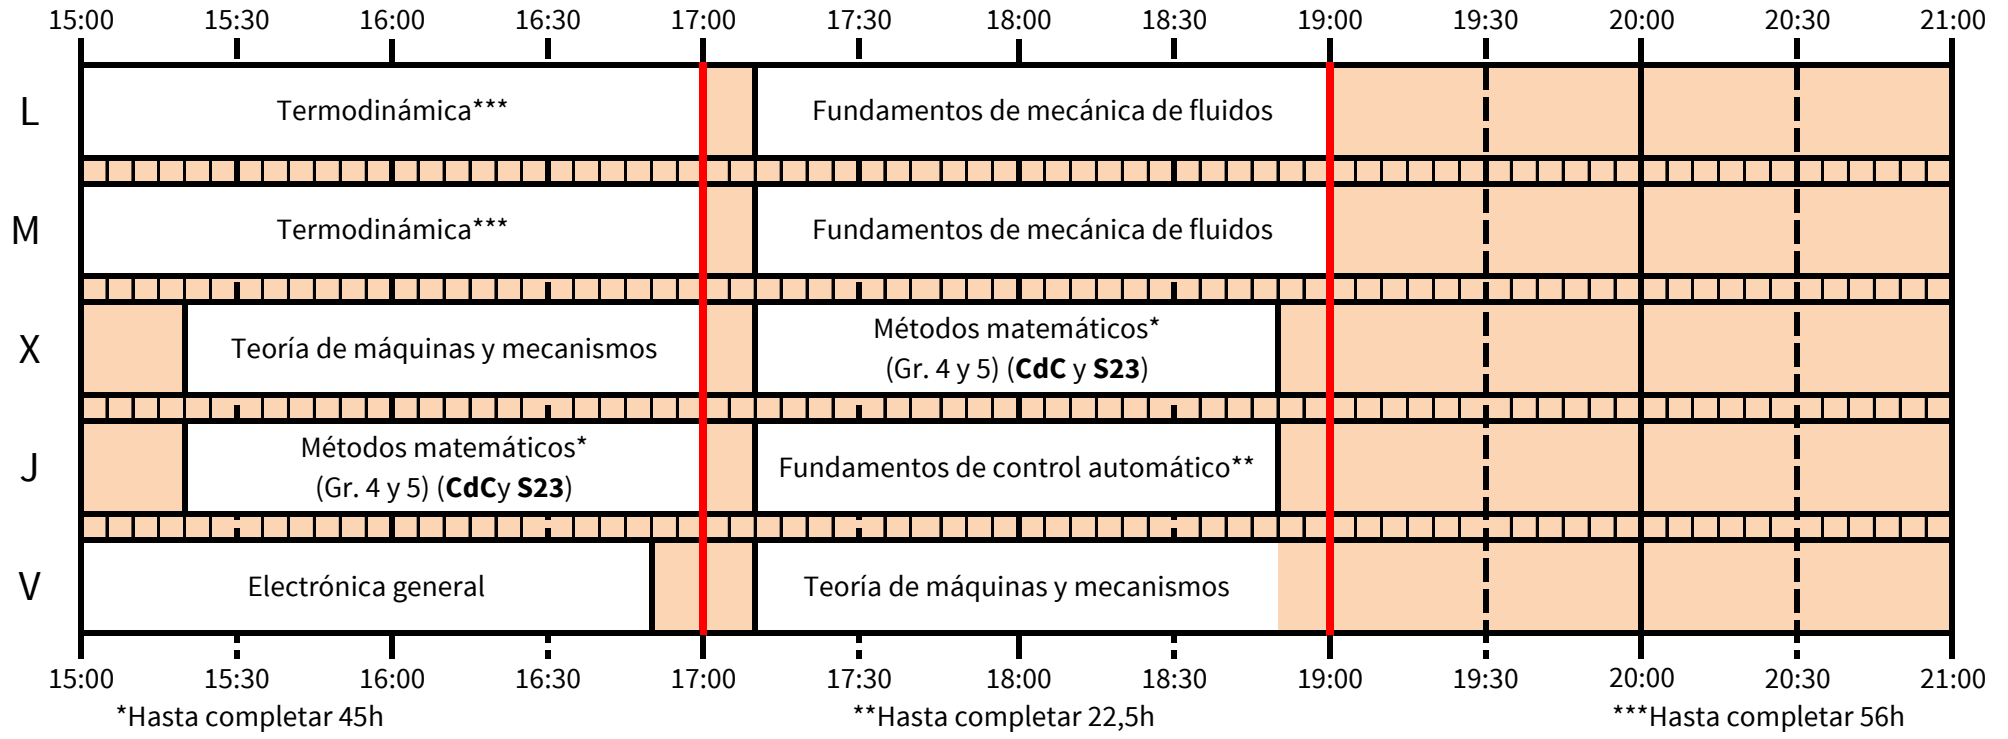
| | 15:00 | 15:30 | 16:00 | 16:30 | 17:00 | 17:30 | 18:00 | 18:30 | 19:00 | 19:30 | 20:00 | 20:30 | 21:00 |
|---|---|---|---|---|---|---|---|---|---|---|---|---|---|
| L | Termodinámica*** | | | | | Fundamentos de mecánica de fluidos | | | | | | | |
| M | Termodinámica*** | | | | | Fundamentos de mecánica de fluidos | | | | | | | |
| X | Teoría de máquinas y mecanismos | | | | | Métodos matemáticos* (Gr. 4 y 5) (**CdC** y **S23**) | | | | | | | |
| J | Métodos matemáticos* (Gr. 4 y 5) (**CdC**y **S23**) | | | | | Fundamentos de control automático** | | | | | | | |
| V | Electrónica general | | | | | Teoría de máquinas y mecanismos | | | | | | | |

15:00 15:30 16:00 16:30 17:00 17:30 18:00 18:30 19:00 19:30 20:00 20:30 21:00

*Hasta completar 45h
**Hasta completar 22,5h
***Hasta completar 56h